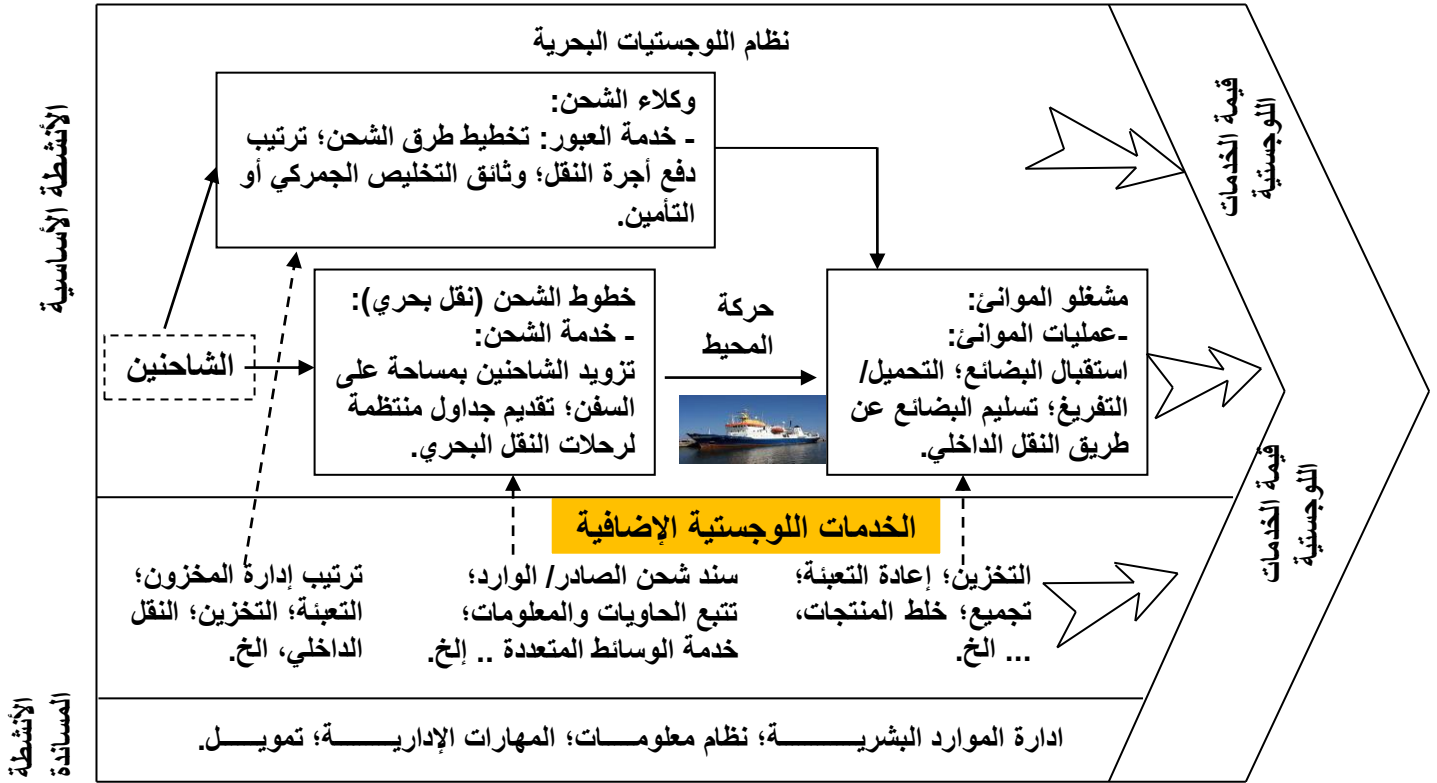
الأنشطة الأساسية

نظام اللوجستيات البحرية

وكلاء الشحن:
- خدمة العبور: تخطيط طرق الشحن؛ ترتيب دفع أجرة النقل؛ وثائق التخليص الجمركي أو التأمين.

قيمة الخدمات اللوجستية

الشاحنين

خطوط الشحن (نقل بحري):
- خدمة الشحن:
تزويد الشاحنين بمساحة على السفن؛ تقديم جداول منتظمة لرحلات النقل البحري.

حركة المحيط

مشغلو الموانئ:
-عمليات الموانئ:
استقبال البضائع؛ التحميل/ التفريغ؛ تسليم البضائع عن طريق النقل الداخلي.

قيمة الخدمات اللوجستية

الخدمات اللوجستية الإضافية

ترتيب إدارة المخزون؛ التعبئة؛ التخزين؛ النقل الداخلي، الخ.

سند شحن الصادر/ الوارد؛ تتبع الحاويات والمعلومات؛ خدمة الوسائط المتعددة .. إلخ.

التخزين؛ إعادة التعبئة؛ تجميع؛ خلط المنتجات، ... الخ.

الأنشطة المساندة

ادارة الموارد البشريـــــــــة؛ نظام معلومـــــات؛ المهارات الإداريـــــــة؛ تمويـــــل.